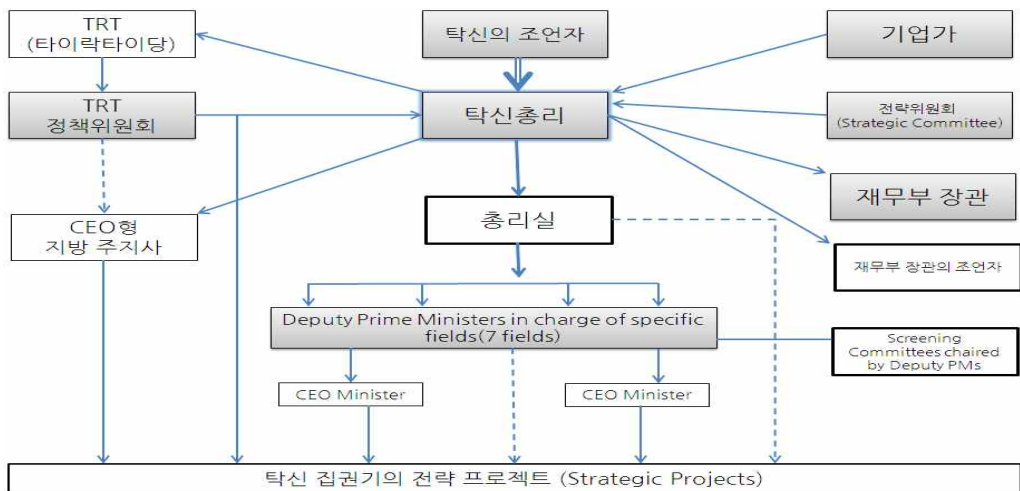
TRT
(타이락타이당)

탁신의 조언자

기업가

TRT
정책위원회

탁신총리

전략위원회
(Strategic Committee)

재무부 장관

CEO형
지방 주지사

총리실

재무부 장관의 조언자

Deputy Prime Ministers in charge of specific fields(7 fields)

Screening Committees chaired by Deputy PMs

CEO Minister

CEO Minister

탁신 집권기의 전략 프로젝트 (Strategic Projects)